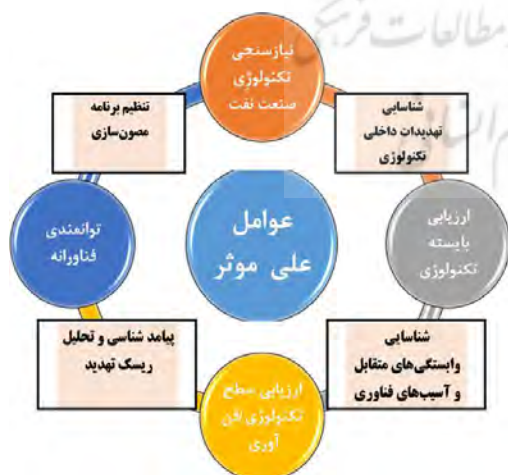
نیازسنجی تکنولوژی صنعت نفت

شناسایی تهدیدات داخلی تکنولوژی

ارزیابی بایسته تکنولوژی

شناسایی وابستگی‌های متقابل و آسیب‌های فناوری

ارزیابی سطح تکنولوژی فن آوری

پیامد شناسی و تحلیل ریسک تهدید

توانمندی فناورانه

تنظیم برنامه مصون‌سازی

عوامل علی موثر

مطالعات فرهنگی